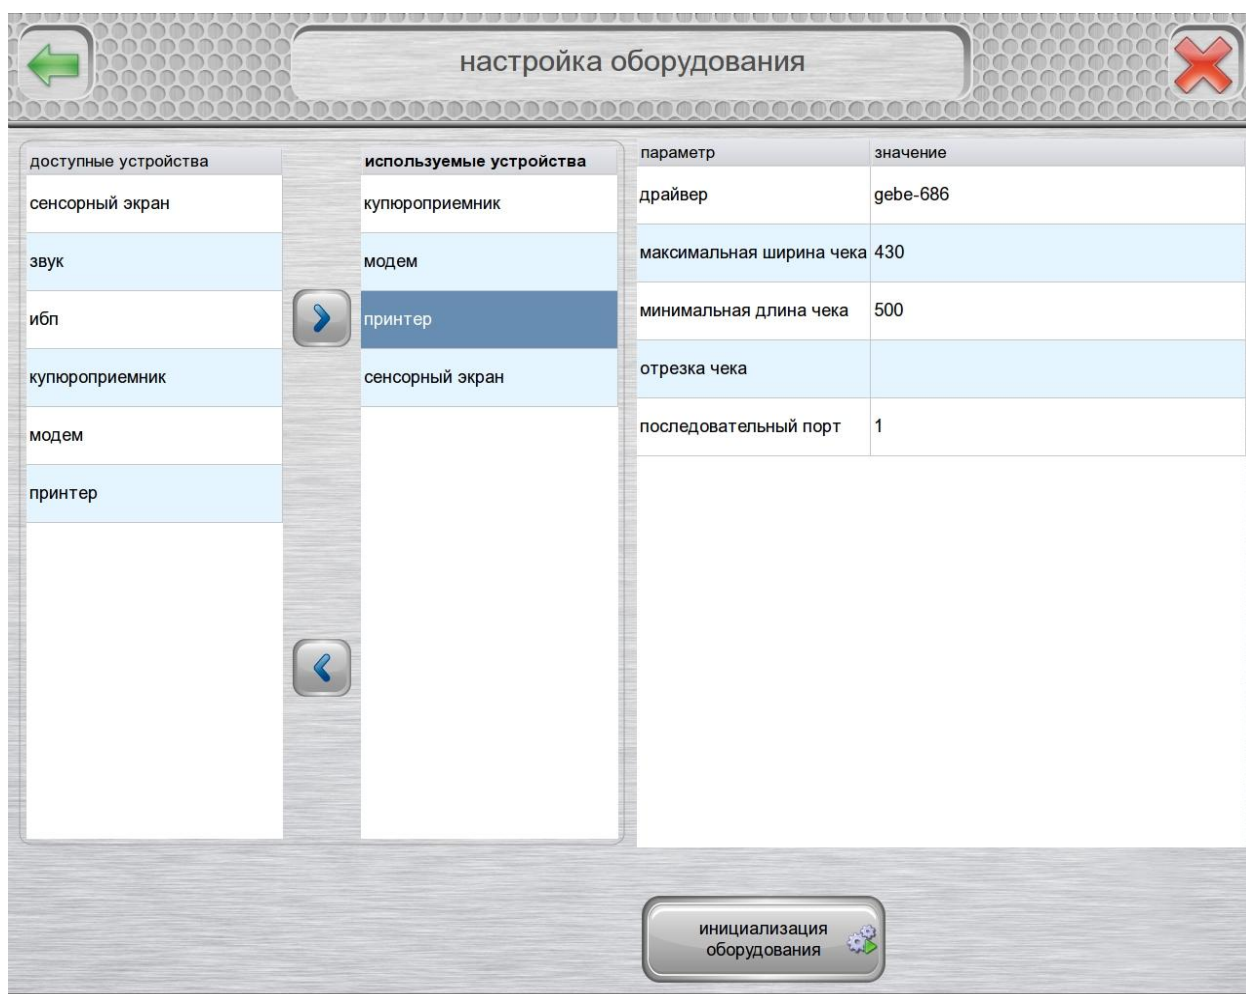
настройка оборудования

| доступные устройства |
|---|
| сенсорный экран |
| звук |
| ибп |
| купюроприемник |
| модем |
| принтер |

| используемые устройства |
|---|
| купюроприемник |
| модем |
| принтер |
| сенсорный экран |

| параметр | значение |
|---|---|
| драйвер | gebe-686 |
| максимальная ширина чека | 430 |
| минимальная длина чека | 500 |
| отрезка чека | |
| последовательный порт | 1 |

инициализация оборудования